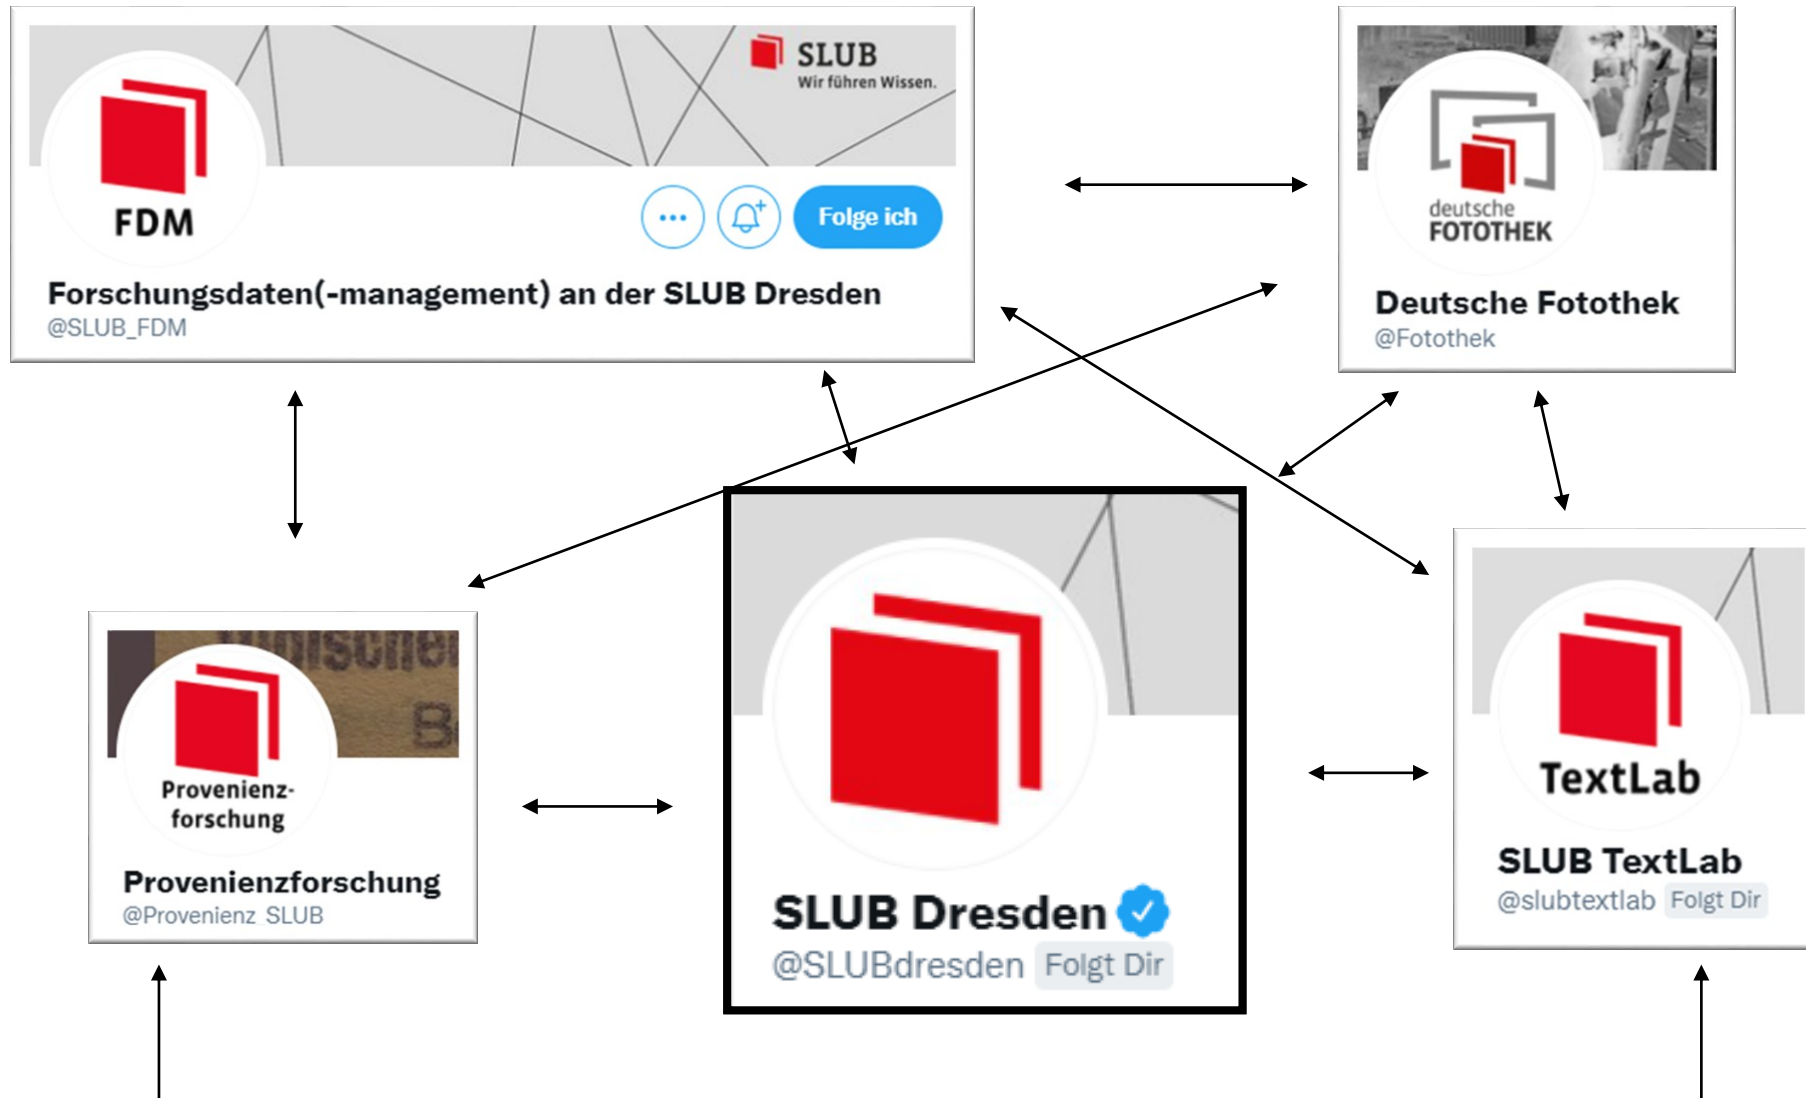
SLUB
Wir führen Wissen.

FDM

Folge ich

Forschungsdaten(-management) an der SLUB Dresden
@SLUB_FDM

deutsche
FOTOTHEK

Deutsche Fotothek
@Fotothek

Provenienz-
forschung

Provenienzforschung
@Provenienz_SLUB

SLUB Dresden
@SLUBdresden Folgt Dir

TextLab

SLUB TextLab
@slubtextlab Folgt Dir